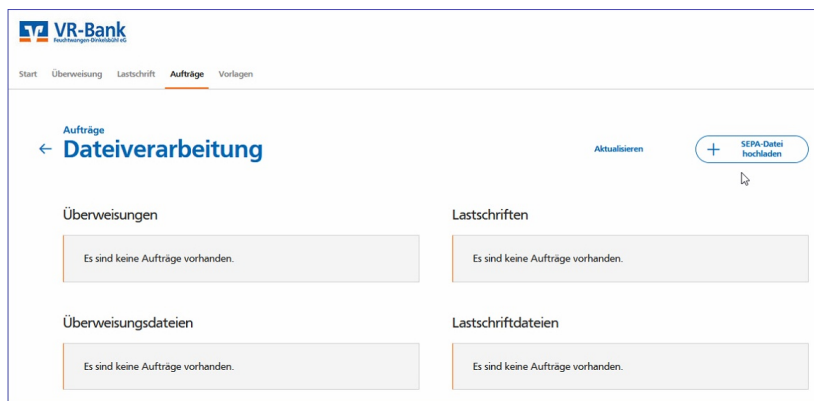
VR-Bank
Feuchtwangen-Dinkelsbühl eG

Start Überweisung Lastschrift Aufträge Vorlagen

Aufträge
← Dateiverarbeitung

Aktualisieren

+ SEPA-Datei hochladen

Überweisungen

Es sind keine Aufträge vorhanden.

Lastschriften

Es sind keine Aufträge vorhanden.

Überweisungsdateien

Es sind keine Aufträge vorhanden.

Lastschriftdateien

Es sind keine Aufträge vorhanden.